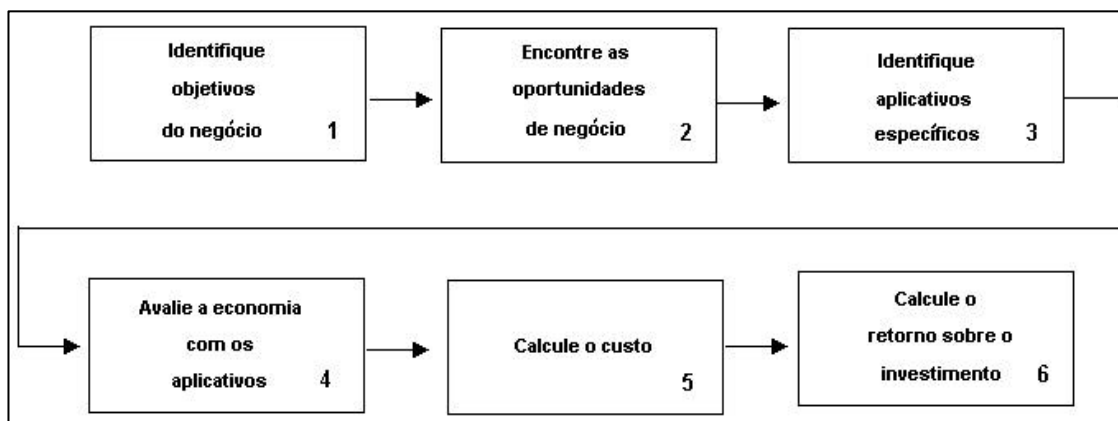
Identifique objetivos do negócio 1

Encontre as oportunidades de negócio 2

Identifique aplicativos específicos 3

Avalie a economia com os aplicativos 4

Calcule o custo 5

Calcule o retorno sobre o investimento 6